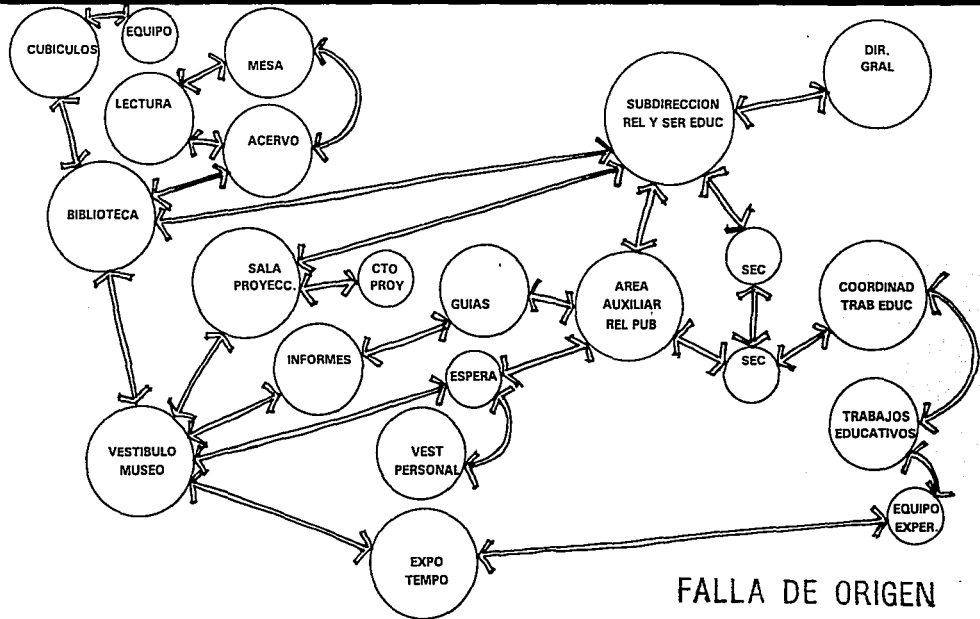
CUBICULOS
EQUIPO
MESA
LECTURA
ACERVO
BIBLIOTECA
SUBDIRECCION REL Y SER EDUC
DIR. GRAL
SALA PROYECC.
CTO PROY
GUIAS
AREA AUXILIAR REL PUB
SEC
COORDINAD TRAB EDUC
INFORMES
ESPERA
SEC
TRABAJOS EDUCATIVOS
VESTIBULO MUSEO
VEST PERSONAL
EQUIPO EXPER.
EXPO TEMPO
FALLA DE ORIGEN